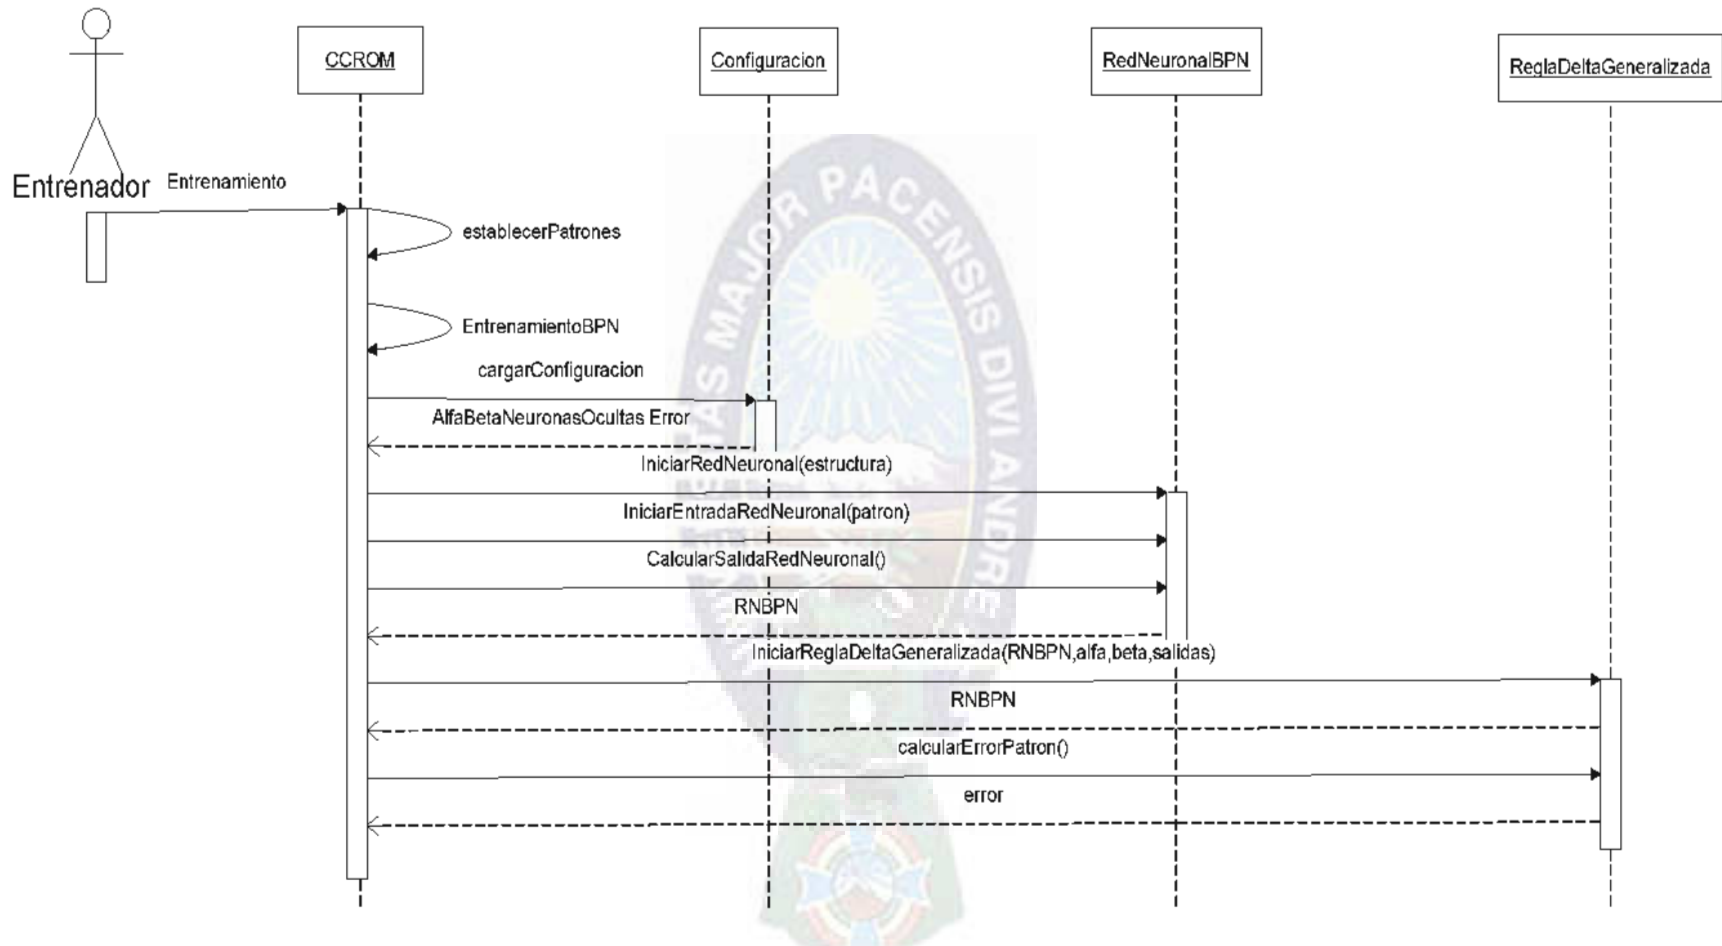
CCROM

Configuracion

RedNeuronalBPN

ReglaDeltaGeneralizada

Entrenador

Entrenamiento

establecerPatrones

EntrenamientoBPN

cargarConfiguracion

AlfaBetaNeuronasOcultas Error

IniciarRedNeuronal(estructura)

IniciarEntradaRedNeuronal(patron)

CalcularSalidaRedNeuronal()

RNBPN

IniciarReglaDeltaGeneralizada(RNBPN,alfa,beta,salidas)

RNBPN

calcularErrorPatron()

error

PACENSIS DIVI ANDR MAJOR